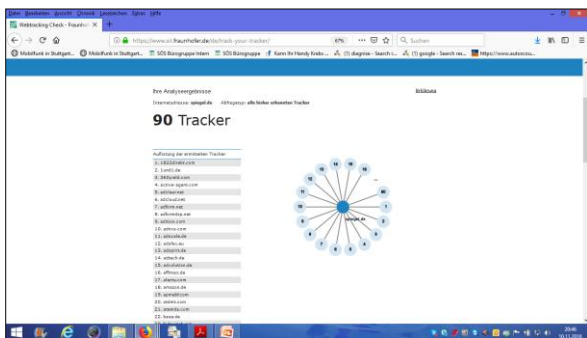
Datei Bearbeiten Ansicht Chronik Lesezeichen Extras Hilfe

Webtracking Check - Fraunho ×

https://www.sit.fraunhofer.de/track-your-tracker/

67%

Suchen

Mobilfunk in Stuttgart... Mobilfunk in Stuttgart... SOS Bürogruppe Intern SOS Bürogruppe Kann Ihr Handy Krebs... (1) diagnose - Search r... (1) google - Search res... https://www.autocosu...

Ihre Analyseergebnisse

Erklärung

Internetadresse: spiegel.de Abfragetyp: alle bisher erkannten Tracker

90 Tracker

Auflistung der ermittelten Tracker

1. 1822direkt.com
2. 1und1.de
3. 360yield.com
4. active-agent.com
5. adclear.net
6. adcloud.net
7. adform.net
8. adfcmedia.net
9. adition.com
10. adnxs.com
11. adscale.de
12. adtriba.eu
13. adsprvn.de
14. adtech.de
15. advolution.de
16. affinus.de
17. alamy.com
18. amazon.de
19. apmebf.com
20. atdmt.com
21. atemda.com
22. baaa.de

spiegel.de

20:46